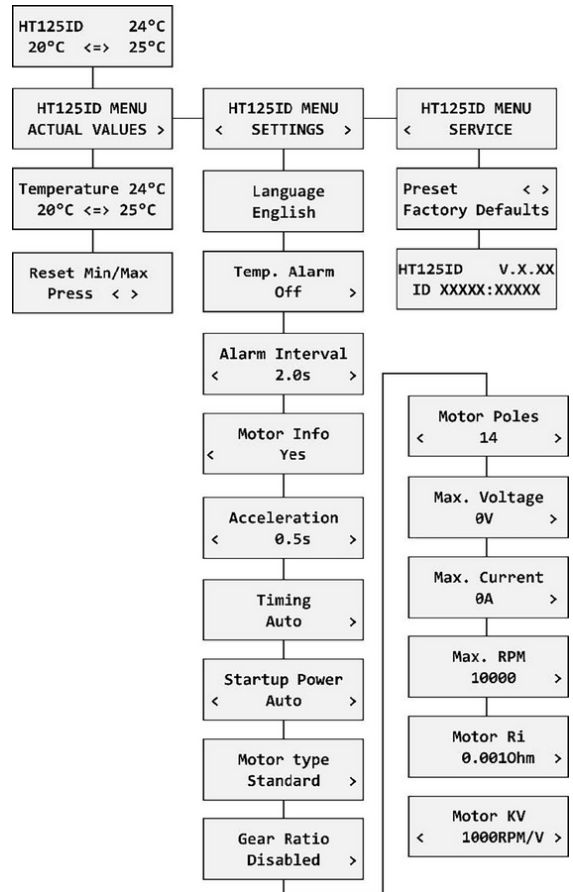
HT125ID 24°C
20°C <=> 25°C

HT125ID MENU
ACTUAL VALUES >

Temperature 24°C
20°C <=> 25°C

Reset Min/Max
Press < >

HT125ID MENU
< SETTINGS >

Language
English

Temp. Alarm
Off >

Alarm Interval
< 2.0s >

Motor Info
< Yes

Acceleration
< 0.5s >

Timing
Auto >

Startup Power
< Auto >

Motor type
Standard >

Gear Ratio
Disabled >

HT125ID MENU
< SERVICE

Preset < >
Factory Defaults

HT125ID V.X.XX
ID XXXXX:XXXXX

Motor Poles
< 14 >

Max. Voltage
0V >

Max. Current
0A >

Max. RPM
10000 >

Motor Ri
0.001Ohm >

Motor KV
< 1000RPM/V >